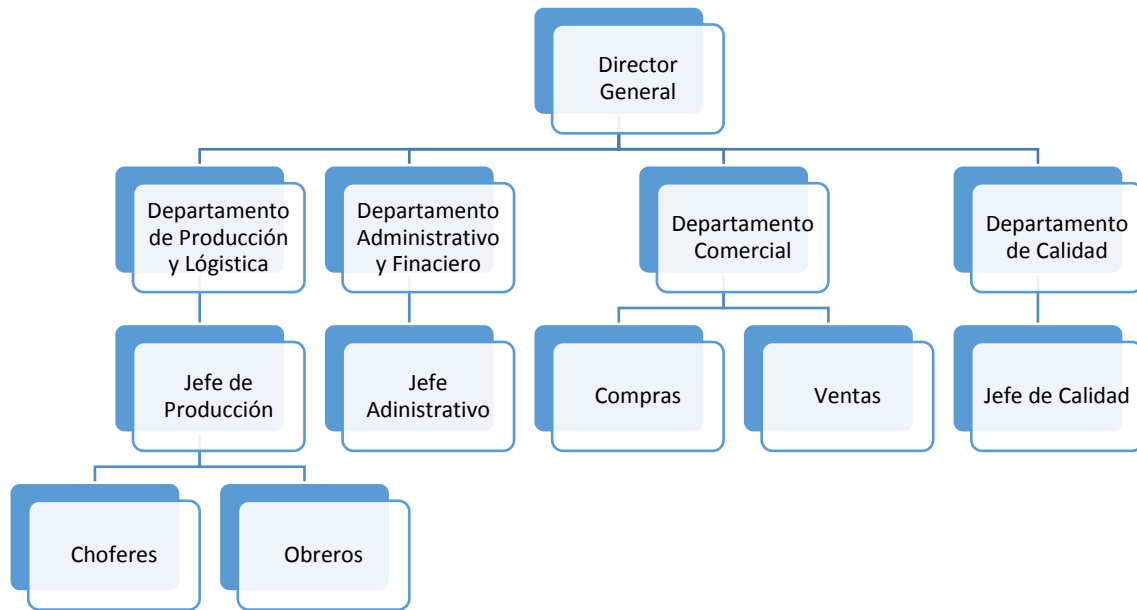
Director General

Departamento de Producción y Lógistica

Departamento Administrativo y Finaciero

Departamento Comercial

Departamento de Calidad

Jefe de Producción

Jefe Adinistrativo

Compras

Ventas

Jefe de Calidad

Choferes

Obreros